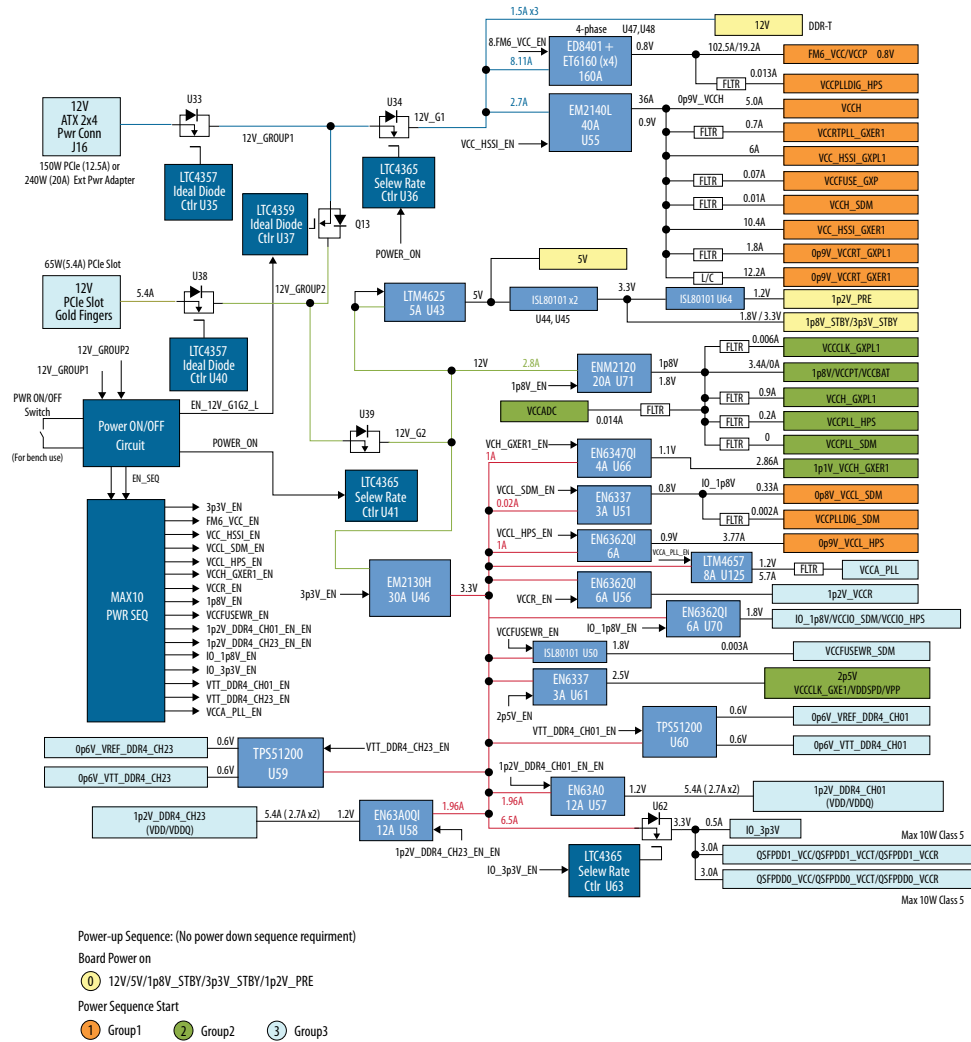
1.5A x3

12V

DDR-T

4-phase

U47,U48

8.FM6_VCC_EN

ED8401 + ET6160 (x4) 160A

0.8V

102.5A/19.2A

FM6_VCC/VCCP 0.8V

8.11A

0.013A

FLTR

VCCPLLDIG_HPS

12V ATX 2x4 Pwr Conn J16

U33

U34

12V_G1

2.7A

EM2140L 40A U55

36A

0p9V_VCCH

5.0A

VCCH

12V_GROUP1

0.9V

FLTR

0.7A

VCCRTPLL_GXER1

150W PCIe (12.5A) or 240W (20A) Ext Pwr Adapter

VCC_HSSI_EN

6A

VCC_HSSI_GXPL1

LTC4357 Ideal Diode Ctlr U35

LTC4365 Selew Rate Ctlr U36

FLTR

0.07A

VCCFUSE_GXP

FLTR

0.01A

VCCH_SDM

LTC4359 Ideal Diode Ctlr U37

Q13

10.4A

VCC_HSSI_GXER1

POWER_ON

FLTR

1.8A

0p9V_VCCRT_GXPL1

65W(5.4A) PCIe Slot

L/C

12.2A

0p9V_VCCRT_GXER1

U38

5V

12V PCIe Slot Gold Fingers

5.4A

12V_GROUP2

LTM4625 5A U43

5V

ISL80101 x2

3.3V

ISL80101 U64

1.2V

1p2V_PRE

U44, U45

1.8V / 3.3V

1p8V_STBY/3p3V_STBY

LTC4357 Ideal Diode Ctlr U40

0.006A

FLTR

VCCCLK_GXPL1

12V_GROUP2

12V

2.8A

ENM2120 20A U71

1p8V

3.4A/0A

1p8V/VCCPT/VCCBAT

12V_GROUP1

1.8V

1p8V_EN

FLTR

0.9A

VCCH_GXPL1

PWR ON/OFF Switch

VCCADC

0.014A

FLTR

FLTR

0.2A

VCCPLL_HPS

U39

Power ON/OFF Circuit

EN_12V_G1G2_L

12V_G2

FLTR

0

VCCPLL_SDM

POWER_ON

VCH_GXER1_EN

EN6347QI 4A U66

1.1V

2.86A

1p1V_VCCH_GXER1

(For bench use)

1A

EN_SEQ

LTC4365 Selew Rate Ctlr U41

VCCL_SDM_EN

EN6337 3A U51

0.8V

IO_1p8V

0.33A

0p8V_VCCL_SDM

0.02A

3p3V_EN

0.002A

FLTR

VCCPLLDIG_SDM

FM6_VCC_EN

VCCL_HPS_EN

EN6362QI 6A

0.9V

3.77A

0p9V_VCCL_HPS

VCC_HSSI_EN

1A

VCCA_PLL_EN

VCCL_SDM_EN

LTM4657 8A U125

1.2V

FLTR

VCCA_PLL

VCCL_HPS_EN

5.7A

VCCH_GXER1_EN

MAX10 PWR SEQ

EM2130H 30A U46

EN6362QI 6A U56

VCCR_EN

3p3V_EN

3.3V

VCCR_EN

1p2V_VCCR

1p8V_EN

EN6362QI 6A U70

1.8V

VCCFUSEWR_EN

IO_1p8V_EN

IO_1p8V/VCCIO_SDM/VCCIO_HPS

1p2V_DDR4_CH01_EN_EN

VCCFUSEWR_EN

1p2V_DDR4_CH23_EN_EN

ISL80101 U50

0.003A

VCCFUSEWR_SDM

IO_1p8V_EN

IO_3p3V_EN

EN6337 3A U61

2.5V

2p5V VCCCLK_GXE1/VDDSPD/VPP

VTT_DDR4_CH01_EN

VTT_DDR4_CH23_EN

2p5V_EN

VCCA_PLL_EN

VTT_DDR4_CH01_EN

TPS51200 U60

0.6V

0p6V_VREF_DDR4_CH01

0.6V

0p6V_VTT_DDR4_CH01

0p6V_VREF_DDR4_CH23

0.6V

TPS51200 U59

VTT_DDR4_CH23_EN

0p6V_VTT_DDR4_CH23

0.6V

1p2V_DDR4_CH01_EN_EN

EN63A0 12A U57

1.2V

5.4A ( 2.7A x2)

1p2V_DDR4_CH01 (VDD/VDDQ)

1.96A

1p2V_DDR4_CH23 (VDD/VDDQ)

5.4A ( 2.7A x2)

1.2V

EN63A0QI 12A U58

1.96A

U62

6.5A

3.3V

0.5A

IO_3p3V

Max 10W Class 5

1p2V_DDR4_CH23_EN_EN

3.0A

QSFPDD1_VCC/QSFPDD1_VCCT/QSFPDD1_VCCR

IO_3p3V_EN

LTC4365 Selew Rate Ctlr U63

3.0A

QSFPDD0_VCC/QSFPDD0_VCCT/QSFPDD0_VCCR

Max 10W Class 5

Power-up Sequence: (No power down sequence requirment)

Board Power on

0 12V/5V/1p8V_STBY/3p3V_STBY/1p2V_PRE

Power Sequence Start

1 Group1 2 Group2 3 Group3